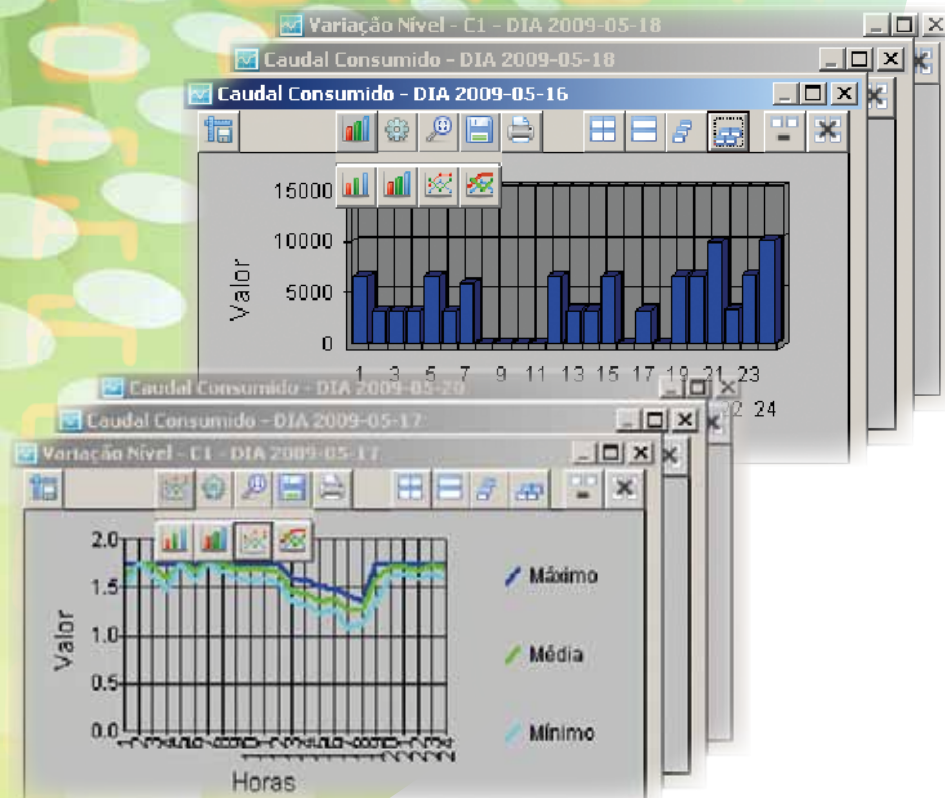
Variação Nível - C1 - DIA 2009-05-18

Caudal Consumido - DIA 2009-05-18

Caudal Consumido - DIA 2009-05-16

15000
10000
5000
0
Valor
1 3 5 7 9 11 13 15 17 19 21 23
2 24

Caudal Consumido - DIA 2009-05-20

Caudal Consumido - DIA 2009-05-17

Variação Nível - C1 - DIA 2009-05-17

2.0
1.5
1.0
0.5
0.0
Valor
Horas
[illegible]

Máximo
Média
Mínimo